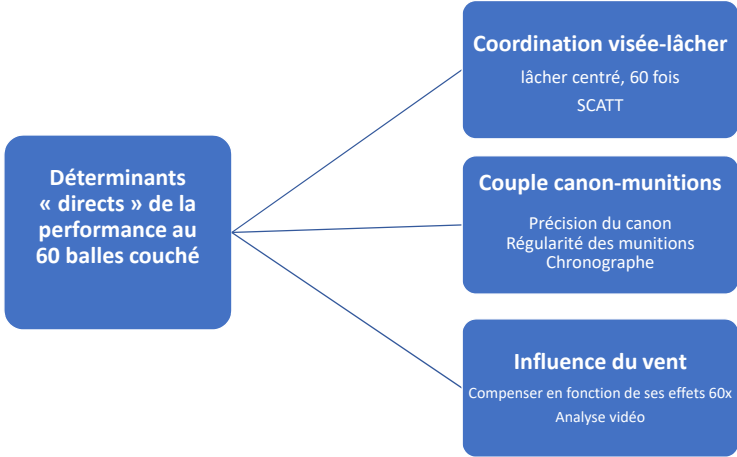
Déterminants « directs » de la performance au 60 balles couché

Coordination visée-lâcher

lâcher centré, 60 fois

SCATT

Couple canon-munitions

Précision du canon
Régularité des munitions
Chronographe

Influence du vent

Compenser en fonction de ses effets 60x
Analyse vidéo